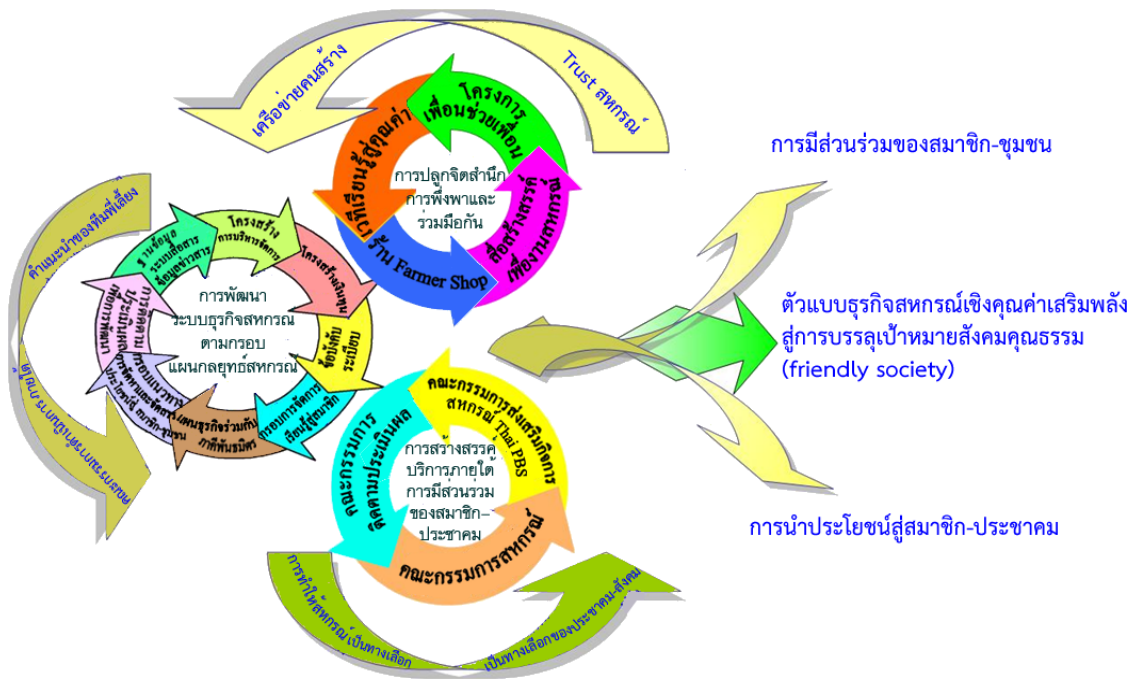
เครือข่ายคนสร้าง

Trust สหกรณ์

โครงการเพื่อนช่วยเพื่อน

เวทีเรียนรู้สู่คุณค่า

การปลูกจิตสำนึกการพึ่งพาและร่วมมือกัน

สื่อสร้างสรรค์เพื่องานสหกรณ์

ร้าน Farmer Shop

การมีส่วนร่วมของสมาชิก-ชุมชน

ตัวแบบธุรกิจสหกรณ์เชิงคุณค่าเสริมพลังสู่การบรรลุเป้าหมายสังคมคุณธรรม (friendly society)

การนำประโยชน์สู่สมาชิก-ประชาคม

คำแนะนำของทีมพี่เลี้ยง

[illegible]

ฐานข้อมูล ระบบสื่อสาร ข้อมูลข่าวสาร

โครงสร้างการบริหารจัดการ

โครงสร้างเงินทุน

ข้อบังคับระเบียบ

กรอบการจัดการเงินปันผล

แผนธุรกิจร่วมกับภาคีพันธมิตร

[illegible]

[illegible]

การพัฒนาระบบธุรกิจสหกรณตามกรอบแผนกลยุทธ์สหกรณ

คณะกรรมการส่งเสริมกิจการสหกรณ์ Thai PBS

คณะกรรมการติดตามประเมินผล

การสร้างสรรค์บริการภายใต้การมีส่วนร่วมของสมาชิก-ประชาคม

คณะกรรมการสหกรณ์

การทำให้สหกรณ์เป็นทางเลือก

เป็นทางเลือกของประชาคม-สังคม